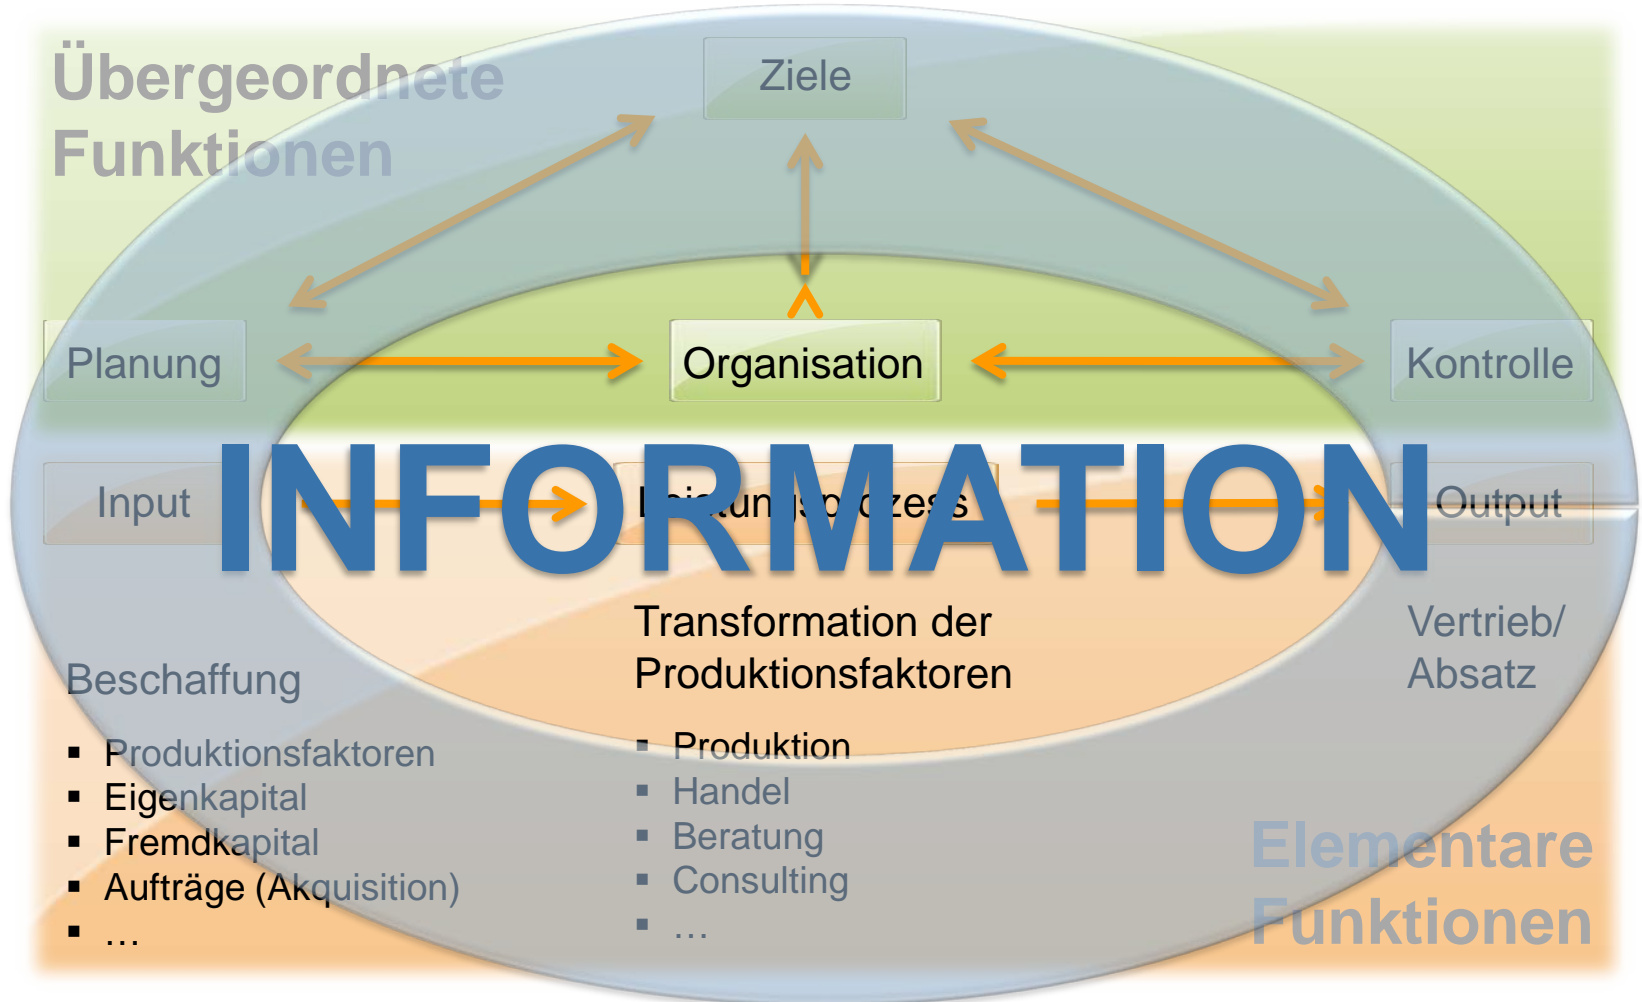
Übergeordnete Funktionen

Ziele

Planung

Organisation

Kontrolle

INFORMATION

Input

Leistungsprozess

Output

Transformation der Produktionsfaktoren

Vertrieb/ Absatz

Beschaffung

- Produktionsfaktoren
- Eigenkapital
- Fremdkapital
- Aufträge (Akquisition)
- …

- Produktion
- Handel
- Beratung
- Consulting
- …

Elementare Funktionen